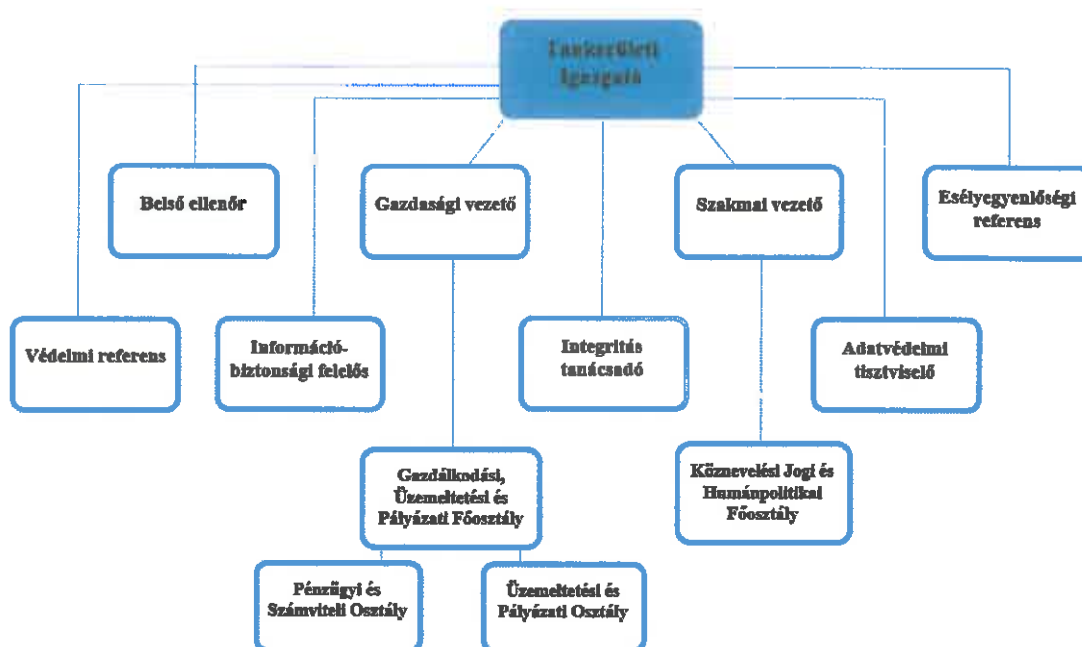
Tankerületi Igazgató

Belső ellenőr

Gazdasági vezető

Szakmai vezető

Esélyegyenlőségi referens

Védelmi referens

Információbiztonsági felelős

Integritás tanácsadó

Adatvédelmi tisztviselő

Gazdálkodási, Üzemeltetési és Pályázati Főosztály

Köznevelési Jogi és Humánpolitikai Főosztály

Pénzügyi és Számviteli Osztály

Üzemeltetési és Pályázati Osztály